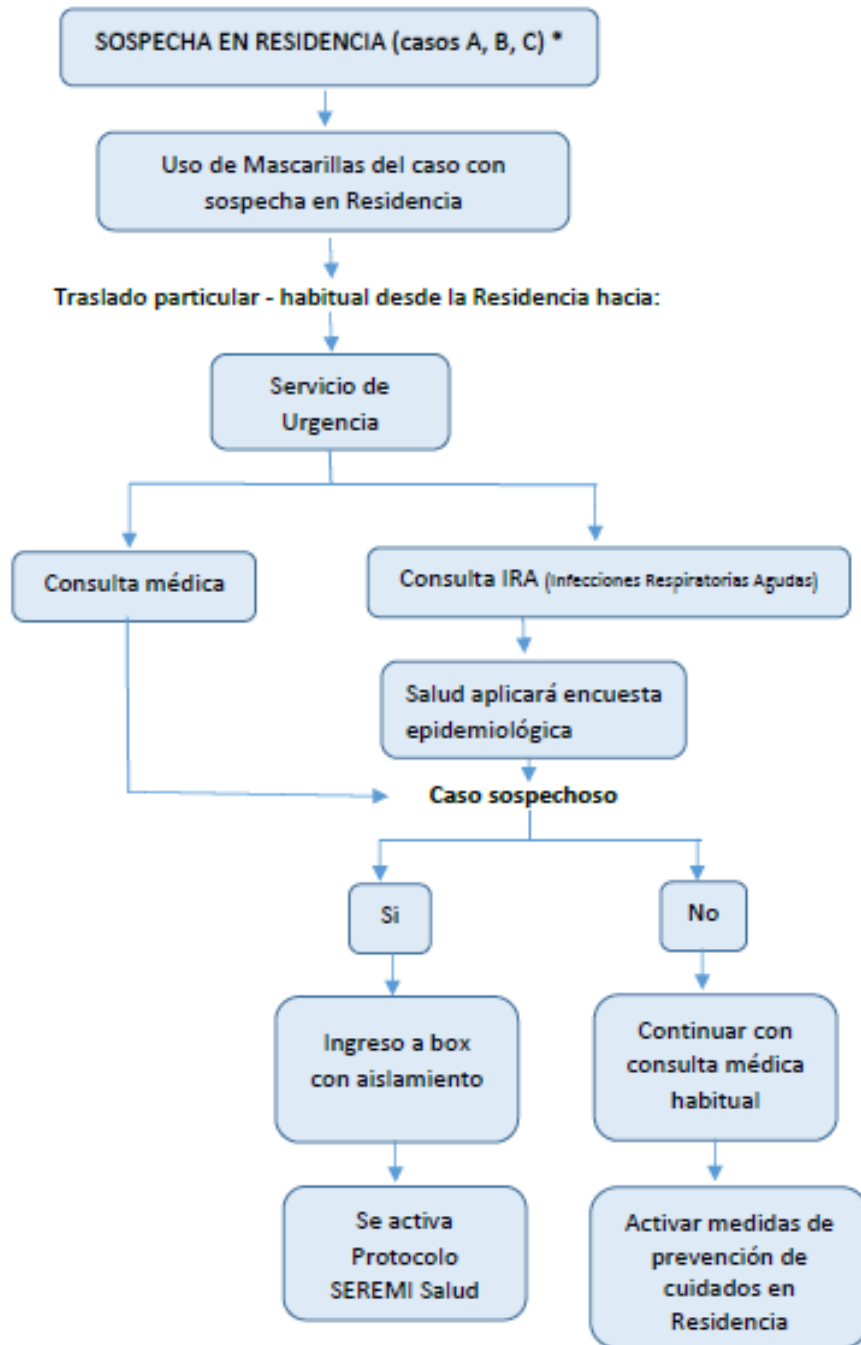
SOSPECHA EN RESIDENCIA (casos A, B, C) *

Uso de Mascarillas del caso con sospecha en Residencia

Traslado particular - habitual desde la Residencia hacia:

Servicio de Urgencia

Consulta médica

Consulta IRA (Infecciones Respiratorias Agudas)

Salud aplicará encuesta epidemiológica

Caso sospechoso

Si

No

Ingreso a box con aislamiento

Continuar con consulta médica habitual

Se activa Protocolo SEREMI Salud

Activar medidas de prevención de cuidados en Residencia